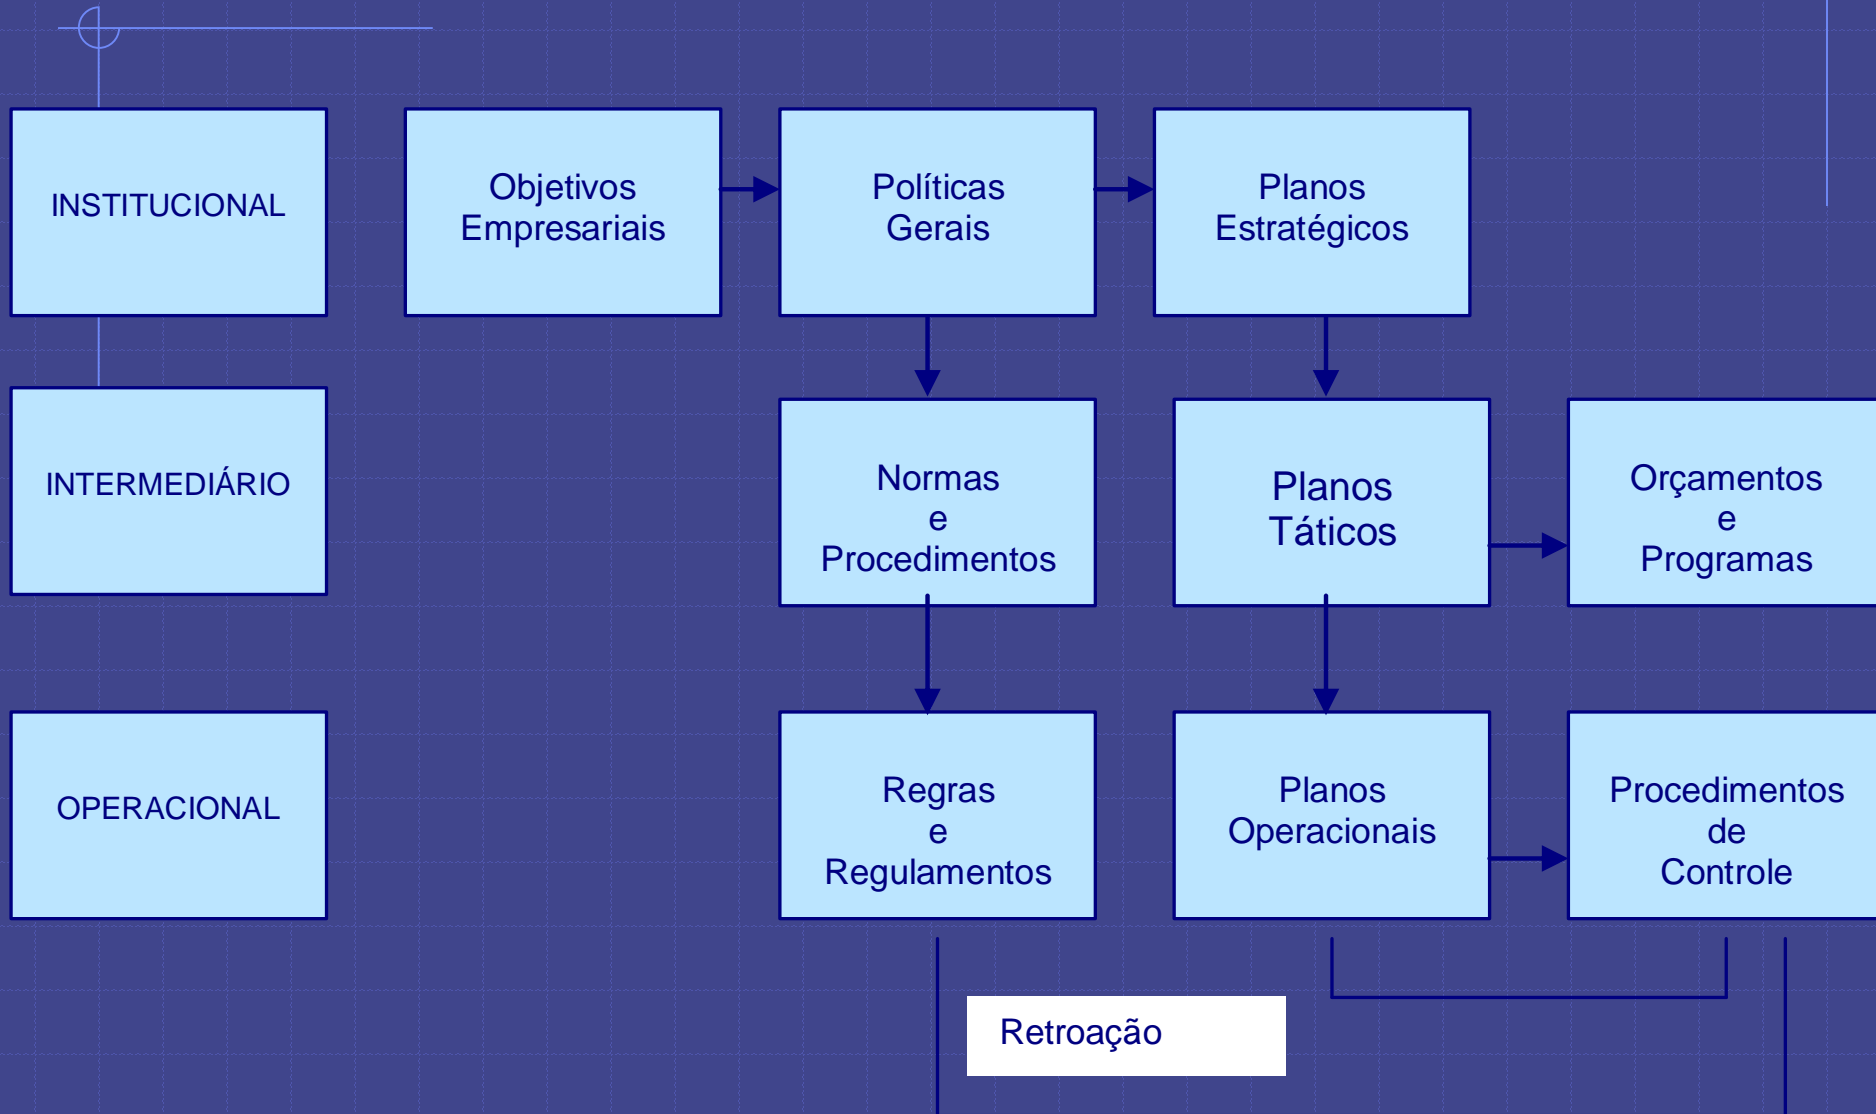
INSTITUCIONAL

Objetivos Empresariais

Políticas Gerais

Planos Estratégicos

INTERMEDIÁRIO

Normas e Procedimentos

Planos Táticos

Orçamentos e Programas

OPERACIONAL

Regras e Regulamentos

Planos Operacionais

Procedimentos de Controle

Retroação